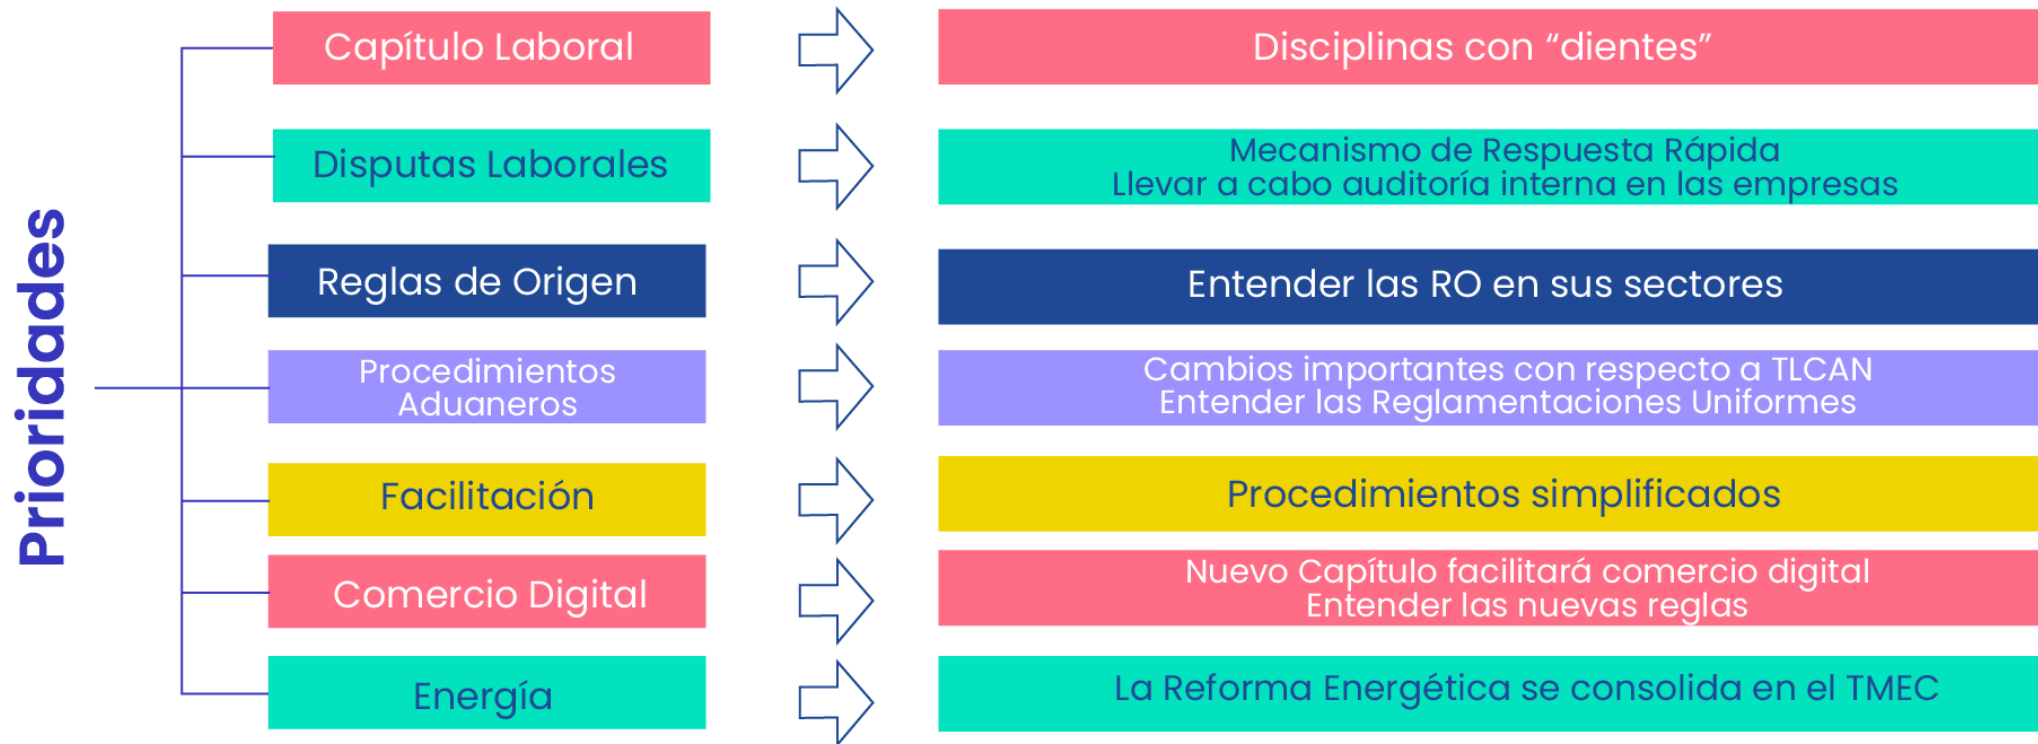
Prioridades

Capítulo Laboral

Disciplinas con “dientes”

Disputas Laborales

Mecanismo de Respuesta Rápida
Llevar a cabo auditoría interna en las empresas

Reglas de Origen

Entender las RO en sus sectores

Procedimientos Aduaneros

Cambios importantes con respecto a TLCAN
Entender las Reglamentaciones Uniformes

Facilitación

Procedimientos simplificados

Comercio Digital

Nuevo Capítulo facilitará comercio digital
Entender las nuevas reglas

Energía

La Reforma Energética se consolida en el TMEC